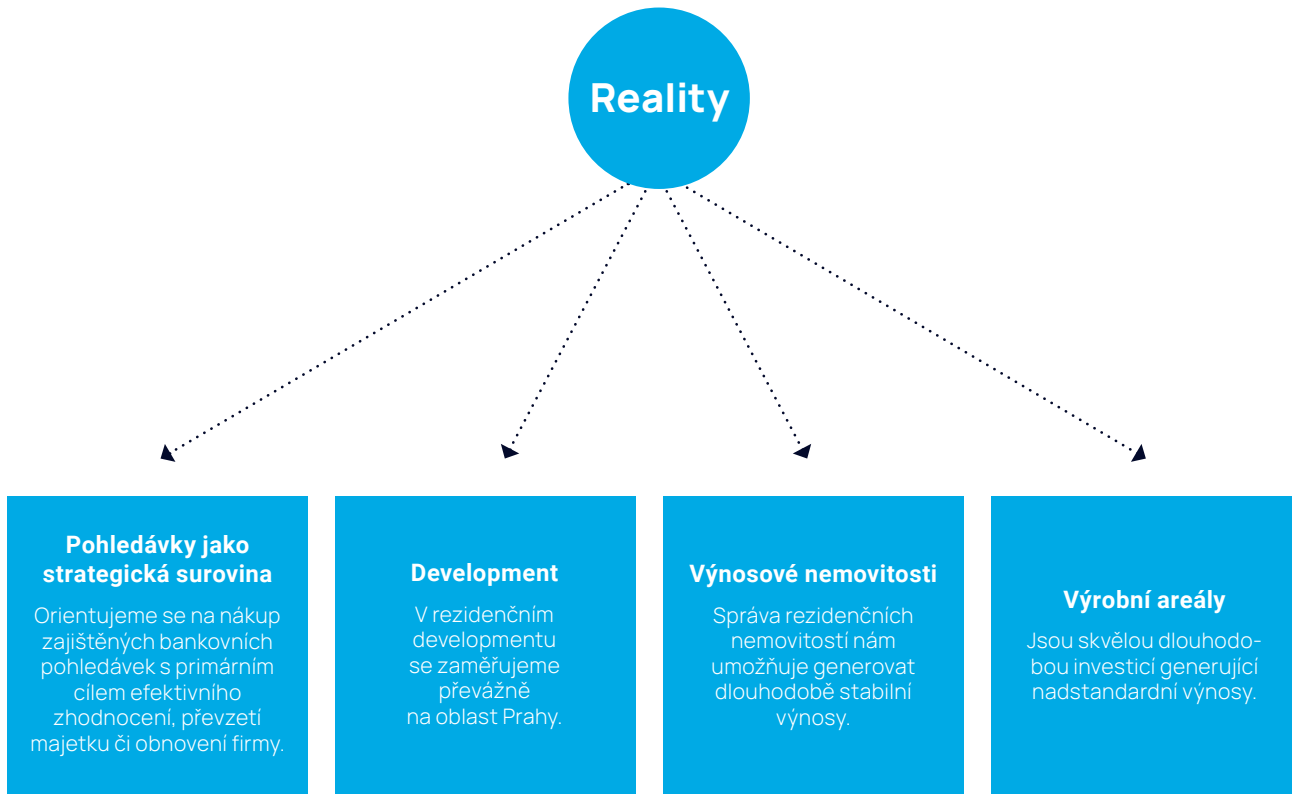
Reality

Pohledávky jako strategická surovina

Orientujeme se na nákup zajištěných bankovních pohledávek s primárním cílem efektivního zhodnocení, převzetí majetku či obnovení firmy.

Development

V rezidenčním developmentu se zaměřujeme převážně na oblast Prahy.

Výnosové nemovitosti

Správa rezidenčních nemovitostí nám umožňuje generovat dlouhodobě stabilní výnosy.

Výrobní areály

Jsou skvělou dlouhodobou investicí generující nadstandardní výnosy.